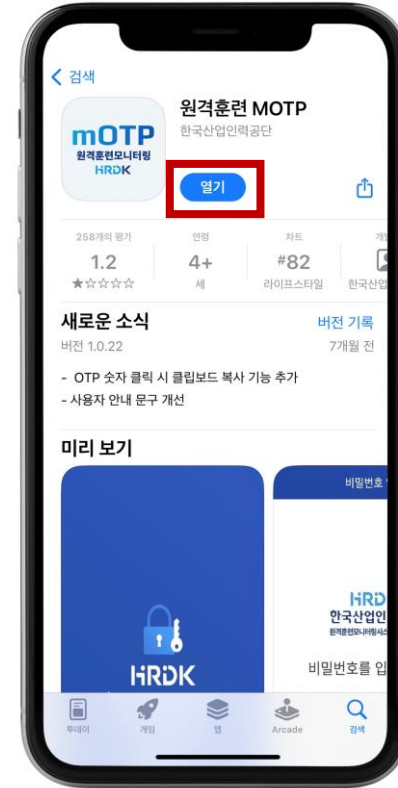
< 검색

mOTP
원격훈련모니터링
HRDK

원격훈련 MOTP
한국산업인력공단

열기

258개의 평가
1.2
★☆☆☆☆

연령
4+
세

차트
#82
라이프스타일

개
한국산업

새로운 소식
버전 기록
버전 1.0.22
7개월 전

- OTP 숫자 클릭 시 클립보드 복사 기능 추가
- 사용자 안내 문구 개선

미리 보기

HRDK

비밀번호

HRD
한국산업인
원격훈련모니터링시스

비밀번호를 입

투데이
게임
앱
Arcade
검색